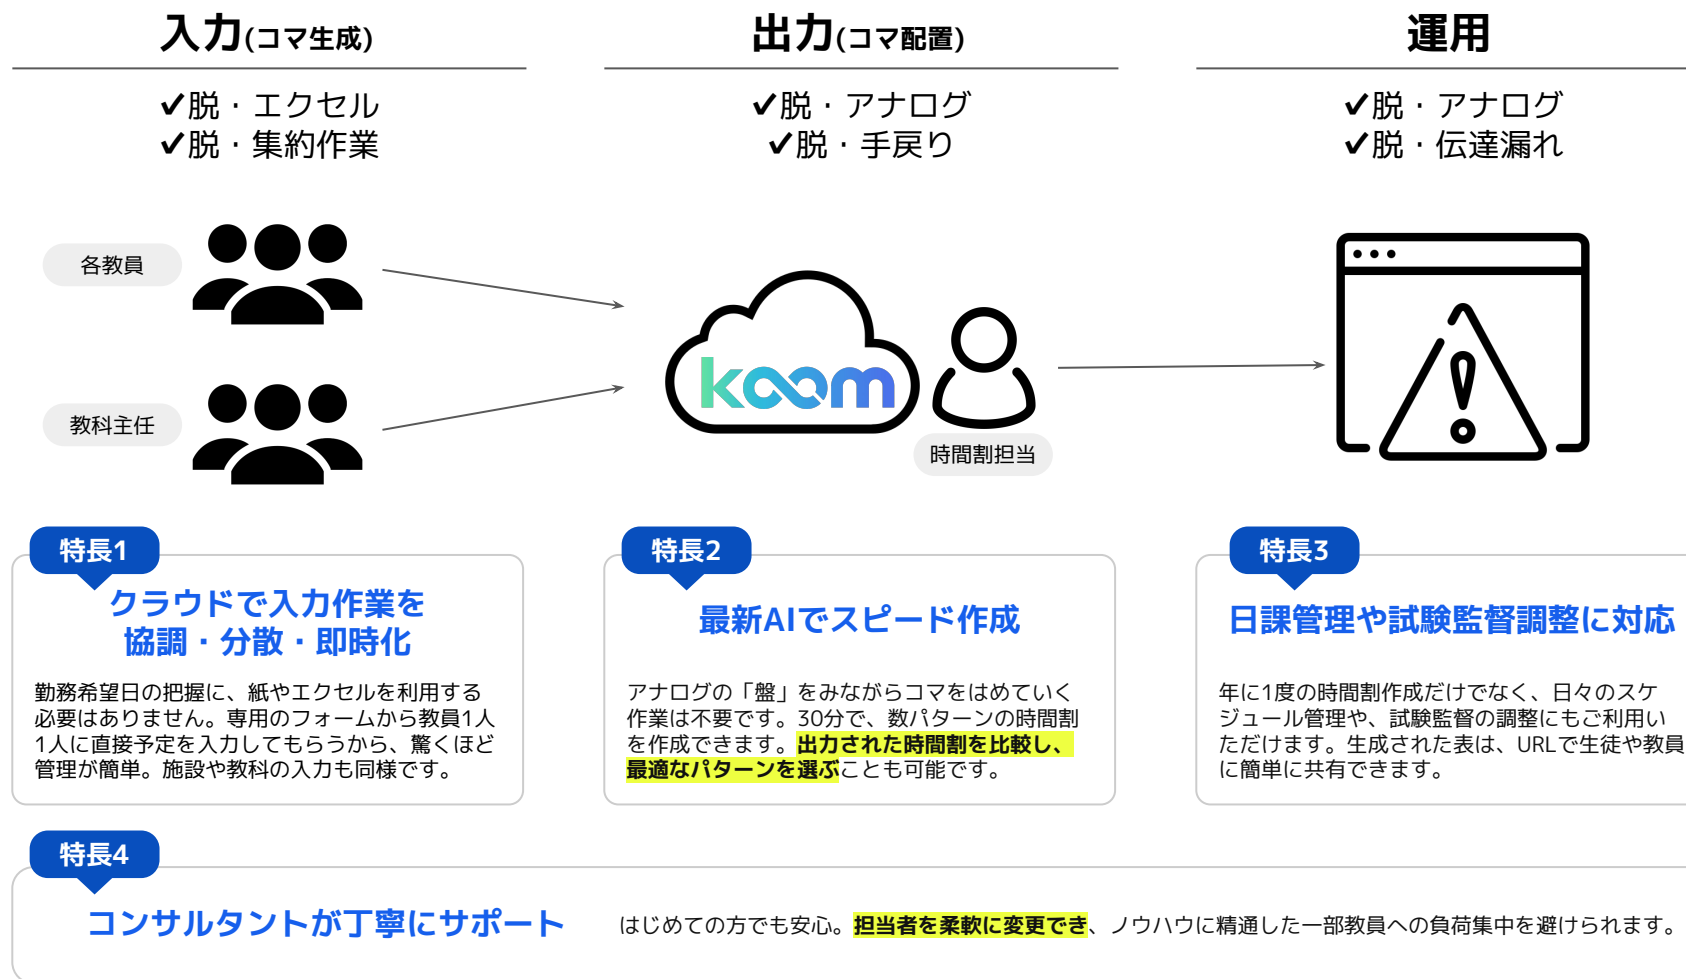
入力(コマ生成)

✔脱・エクセル
✔脱・集約作業

出力(コマ配置)

✔脱・アナログ
✔脱・手戻り

運用

✔脱・アナログ
✔脱・伝達漏れ

各教員

教科主任

koom

時間割担当

特長1

クラウドで入力作業を協調・分散・即時化

勤務希望日の把握に、紙やエクセルを利用する必要はありません。専用のフォームから教員1人1人に直接予定を入力してもらうから、驚くほど管理が簡単。施設や教科の入力も同様です。

特長2

最新AIでスピード作成

アナログの「盤」をみながらコマをはめていく作業は不要です。30分で、数パターンの時間割を作成できます。出力された時間割を比較し、最適なパターンを選ぶことも可能です。

特長3

日課管理や試験監督調整に対応

年に1度の時間割作成だけでなく、日々のスケジュール管理や、試験監督の調整にもご利用いただけます。生成された表は、URLで生徒や教員に簡単に共有できます。

特長4

コンサルタントが丁寧にサポート

はじめての方でも安心。担当者を柔軟に変更でき、ノウハウに精通した一部教員への負荷集中を避けられます。